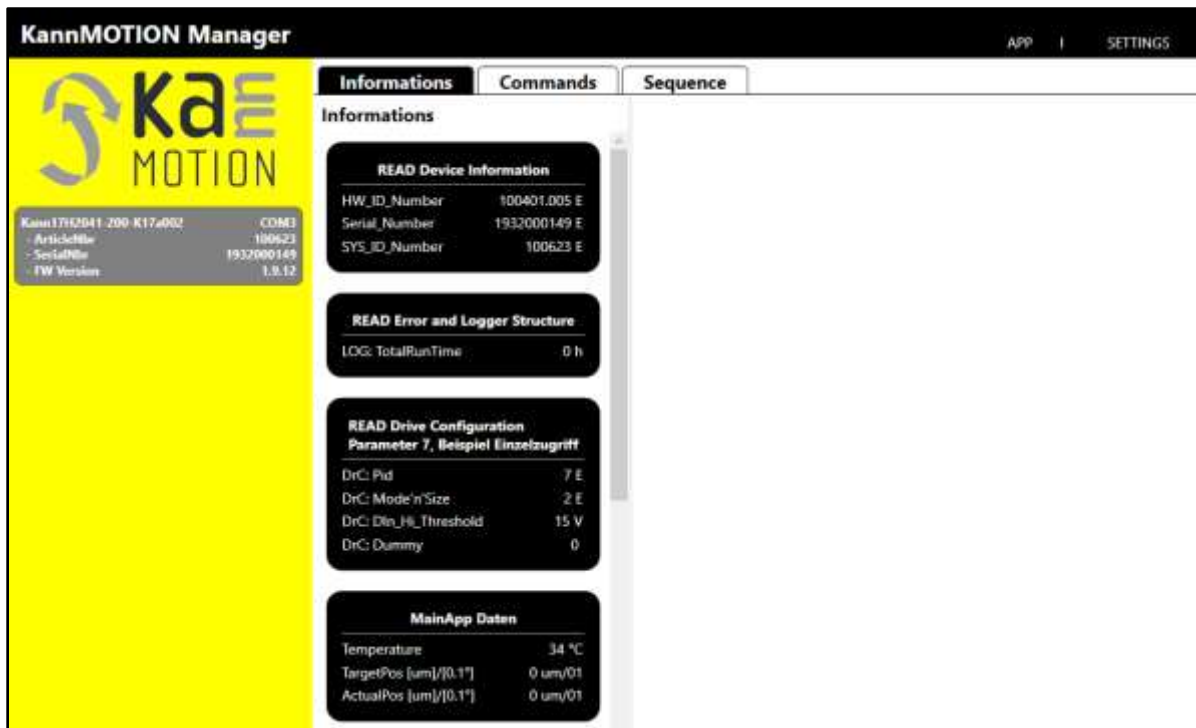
KannMOTION Manager

APP | SETTINGS

Kann MOTION

Kann17H2041-200-K17a002 COM3
- ArticleNbr 100623
- SerialNbr 1932000149
- FW Version 1.9.12

Informations | Commands | Sequence

Informations

READ Device Information

| | |
|---|---|
| HW_ID_Number | 100401.005 E |
| Serial_Number | 1932000149 E |
| SYS_ID_Number | 100623 E |

READ Error and Logger Structure

| | |
|---|---|
| LOG: TotalRunTime | 0 h |

READ Drive Configuration
Parameter 7, Beispiel Einzelzugriff

| | |
|---|---|
| DrC: Pid | 7 E |
| DrC: Mode'n'Size | 2 E |
| DrC: DIn_Hi_Threshold | 15 V |
| DrC: Dummy | 0 |

MainApp Daten

| | |
|---|---|
| Temperature | 34 °C |
| TargetPos [um]/[0.1°] | 0 um/01 |
| ActualPos [um]/[0.1°] | 0 um/01 |